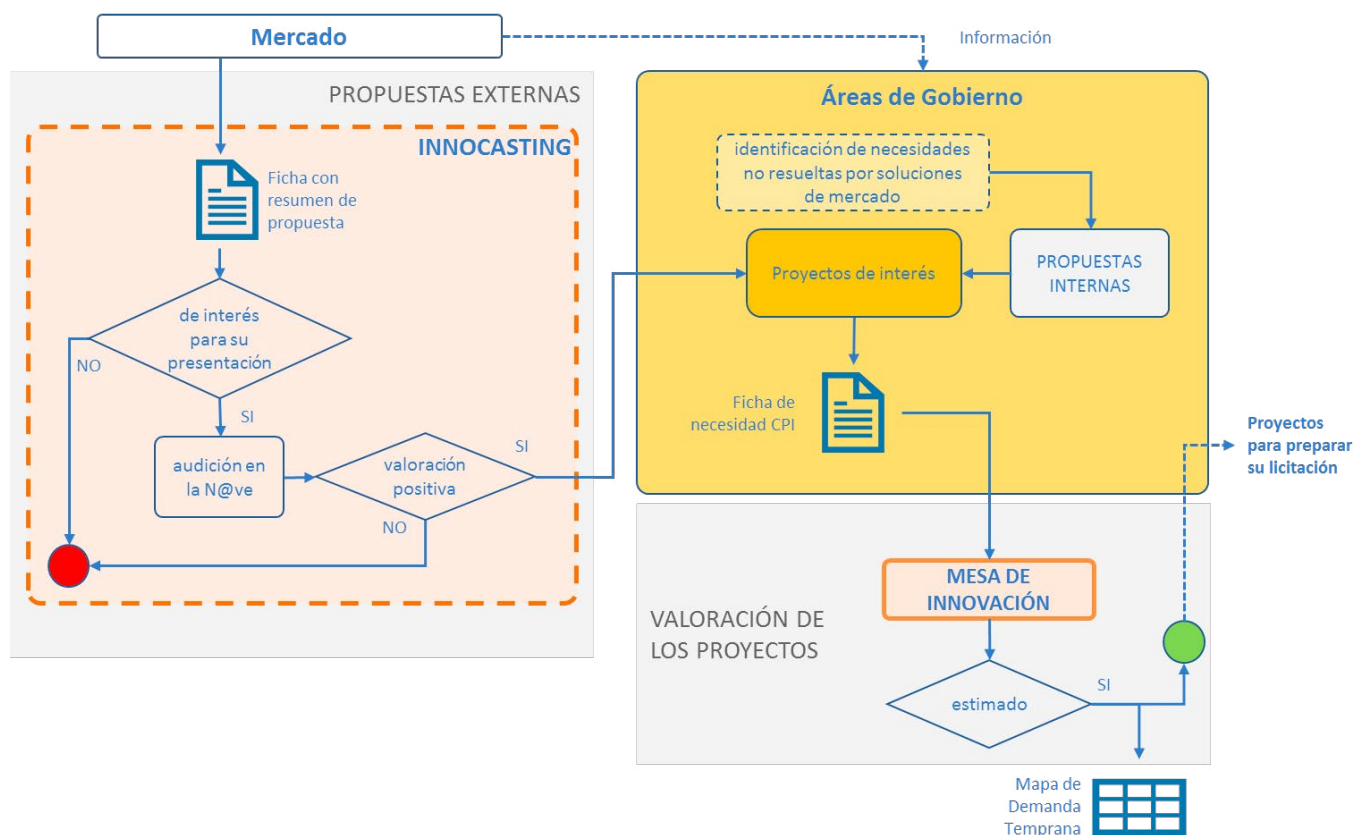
Mercado

Información

PROPUESTAS EXTERNAS

INNOCASTING

Ficha con resumen de propuesta

de interés para su presentación

NO

SI

audición en la N@ve

valoración positiva

SI

NO

Áreas de Gobierno

identificación de necesidades no resueltas por soluciones de mercado

Proyectos de interés

PROPUESTAS INTERNAS

Ficha de necesidad CPI

Proyectos para preparar su licitación

MESA DE INNOVACIÓN

VALORACIÓN DE LOS PROYECTOS

estimado

SI

Mapa de Demanda Temprana